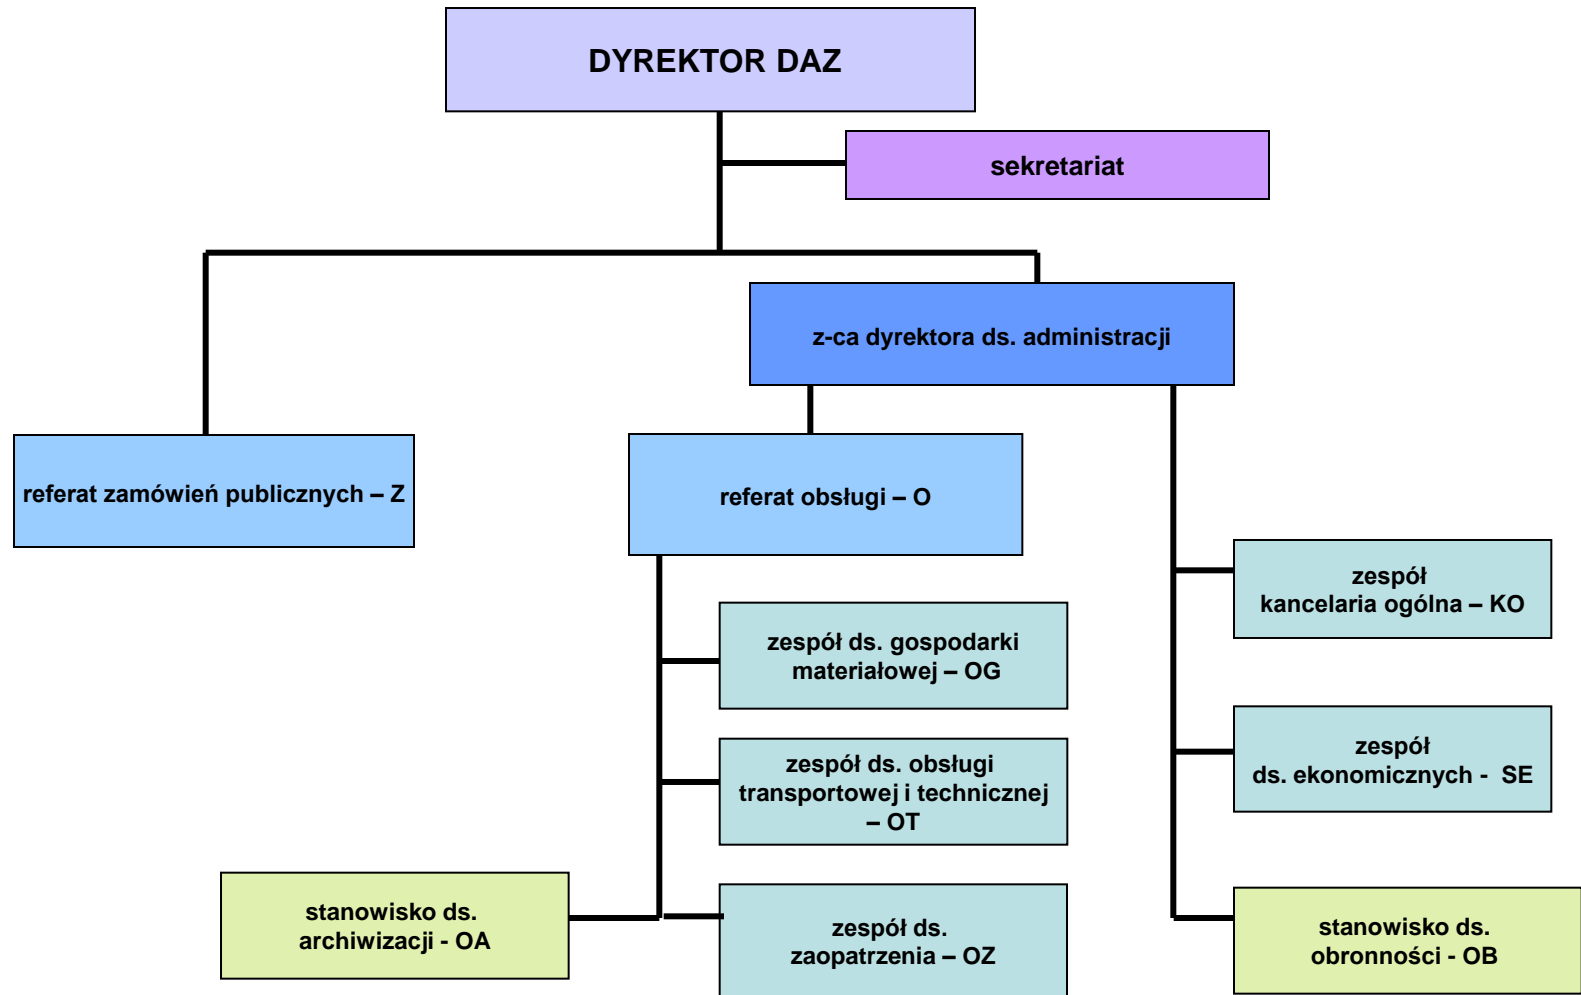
DYREKTOR DAZ

sekretariat

z-ca dyrektora ds. administracji

referat zamówień publicznych – Z

referat obsługi – O

zespół kancelaria ogólna – KO

zespół ds. gospodarki materiałowej – OG

zespół ds. ekonomicznych - SE

zespół ds. obsługi transportowej i technicznej – OT

stanowisko ds. archiwizacji - OA

zespół ds. zaopatrzenia – OZ

stanowisko ds. obronności - OB